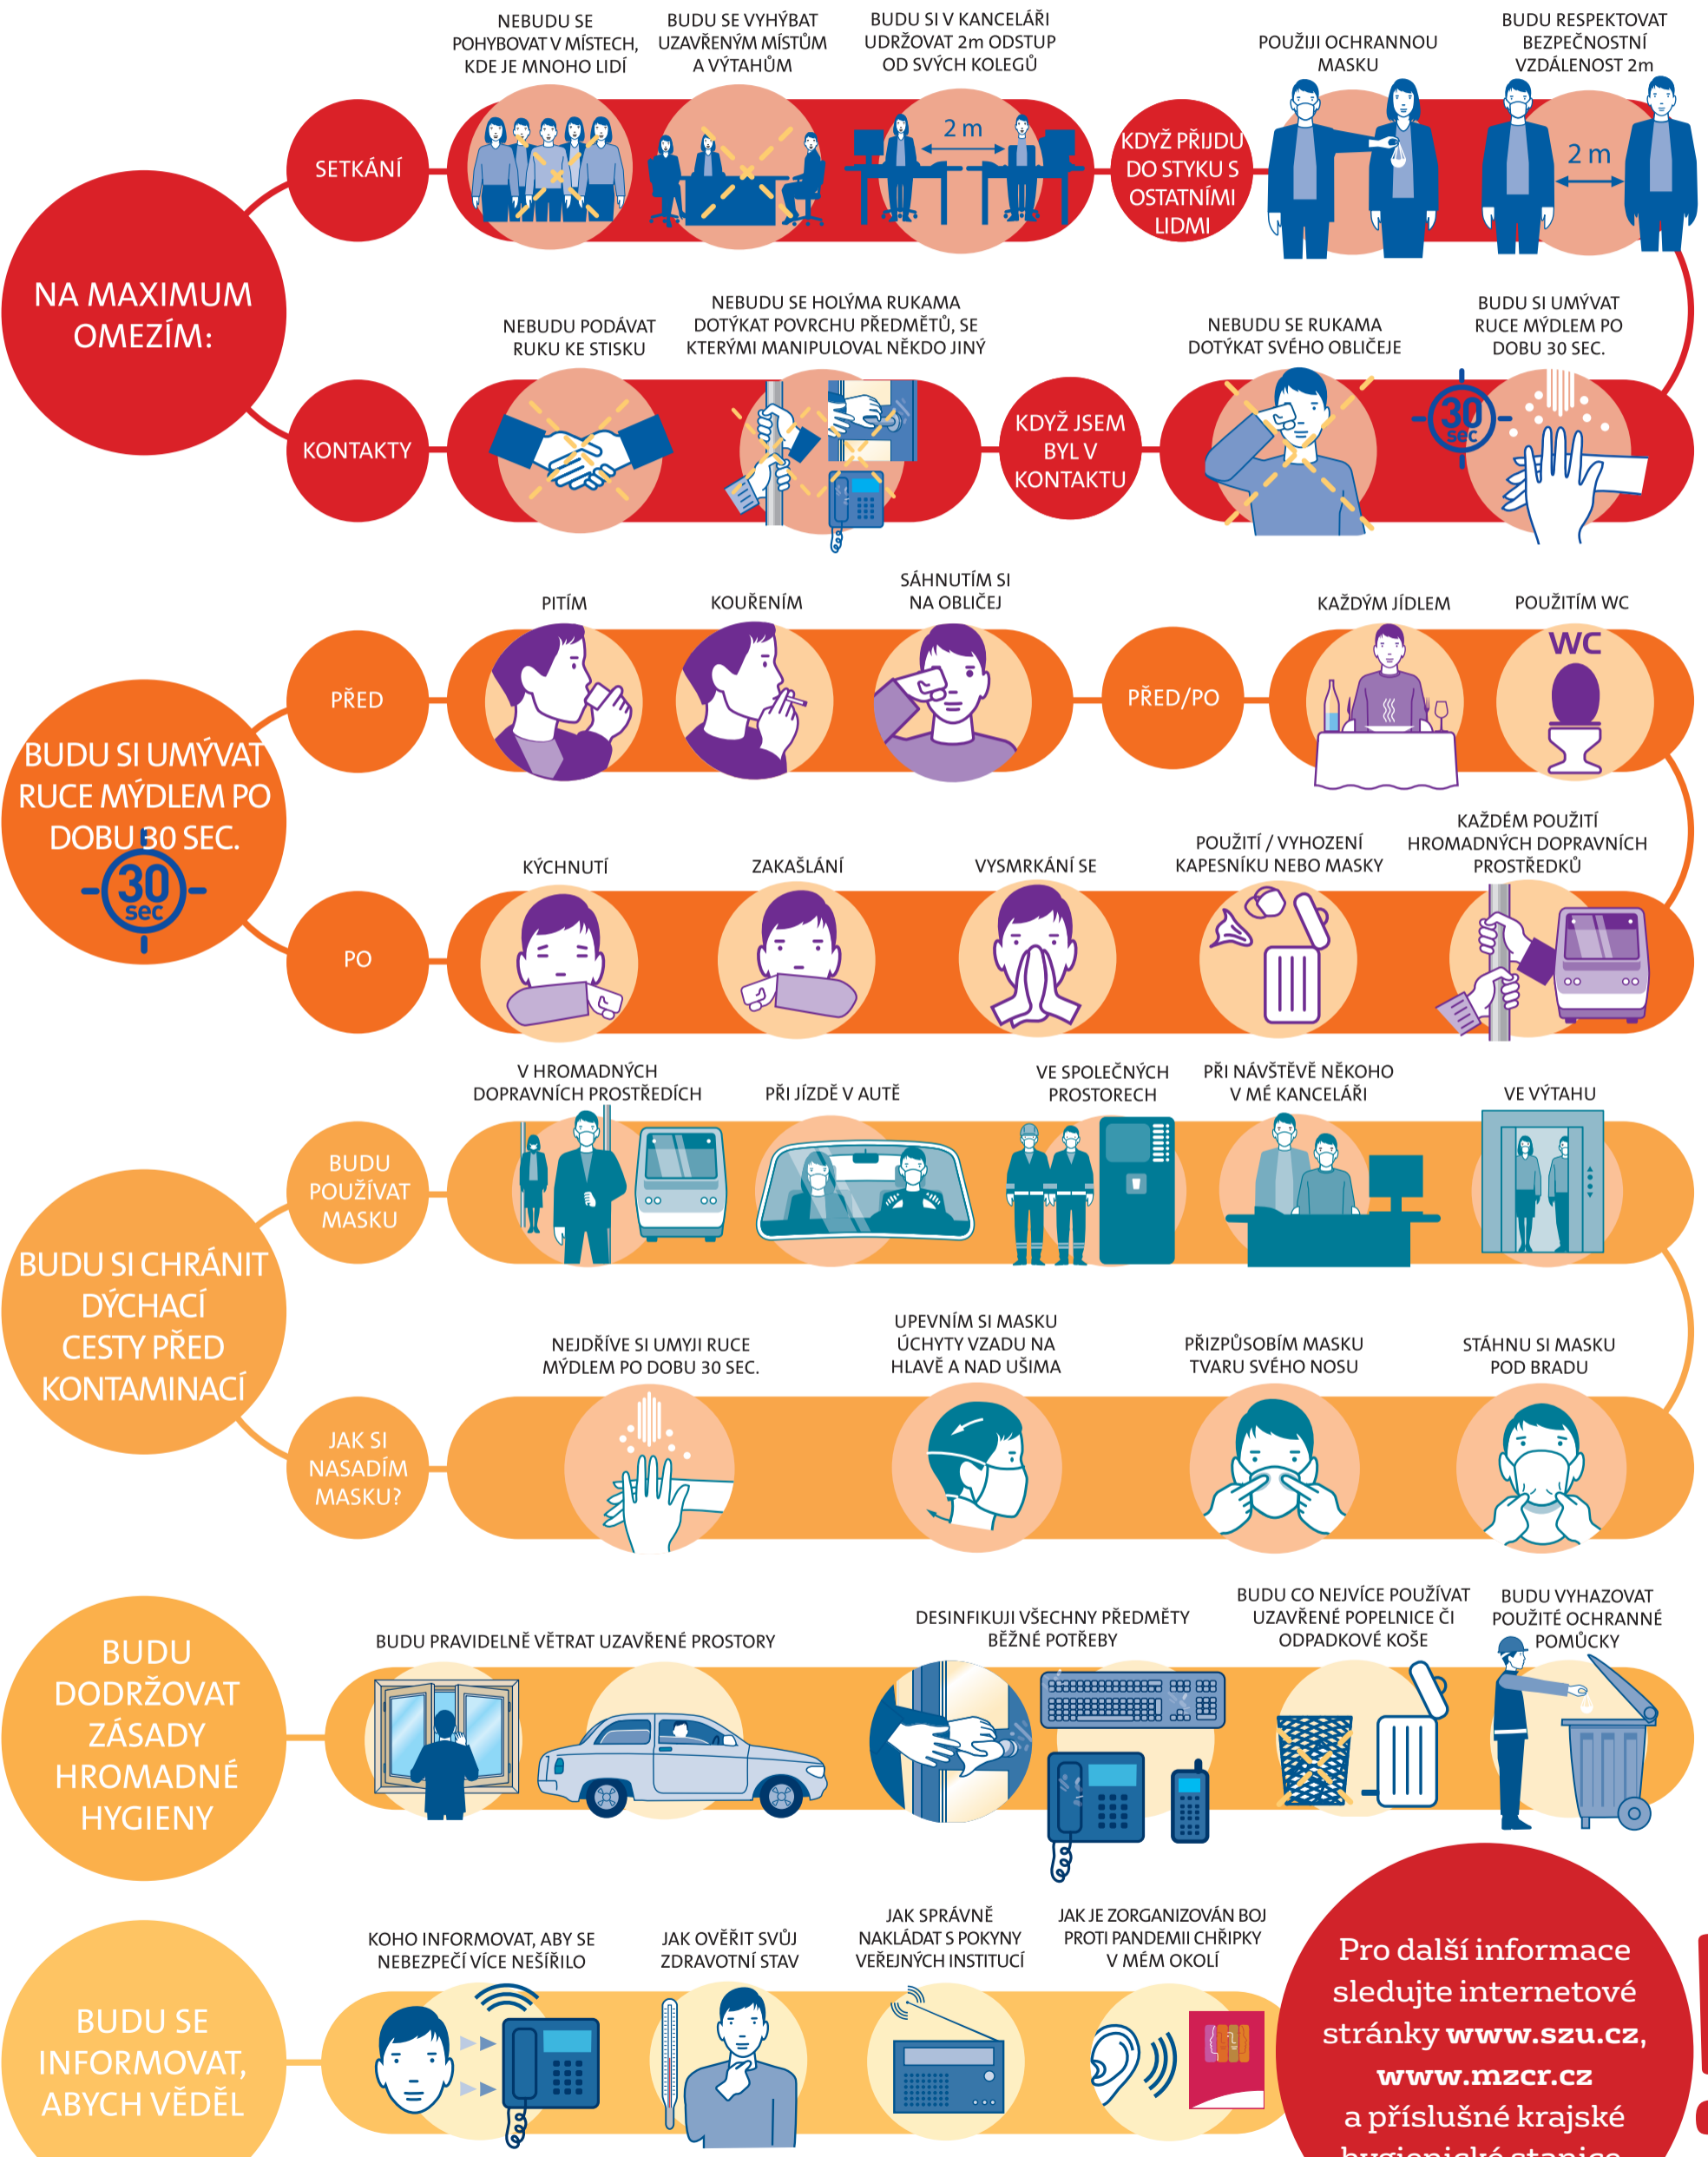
NA MAXIMUM OMEZÍM:

SETKÁNÍ

NEBUDU SE POHYBOVAT V MÍSTECH, KDE JE MNOHO LIDÍ

BUDU SE VYHÝBAT UZAVŘENÝM MÍSTŮM A VÝTAHŮM

BUDU SI V KANCELÁŘI UDRŽOVAT 2m ODSTUP OD SVÝCH KOLEGŮ

2 m

KDYŽ PŘIJDU DO STYKU S OSTATNÍMI LIDMI

POUŽIJI OCHRANNOU MASKU

BUDU RESPEKTOVAT BEZPEČNOSTNÍ VZDÁLENOST 2m

2 m

KONTAKTY

NEBUDU PODÁVAT RUKU KE STISKU

NEBUDU SE HOLÝMA RUKAMA DOTÝKAT POVRCHU PŘEDMĚTŮ, SE KTERÝMI MANIPULOVAL NĚKDO JINÝ

KDYŽ JSEM BYL V KONTAKTU

NEBUDU SE RUKAMA DOTÝKAT SVÉHO OBLIČEJE

BUDU SI UMÝVAT RUCE MÝDLEM PO DOBU 30 SEC.

30 sec

BUDU SI UMÝVAT RUCE MÝDLEM PO DOBU 30 SEC.

30 sec

PŘED

PITÍM

KOUŘENÍM

SÁHNUTÍM SI NA OBLIČEJ

PŘED/PO

KAŽDÝM JÍDLEM

POUŽITÍM WC

WC

PO

KÝCHNUTÍ

ZAKAŠLÁNÍ

VYSMRKÁNÍ SE

POUŽITÍ / VYHOZENÍ KAPESNÍKU NEBO MASKY

KAŽDÉM POUŽITÍ HROMADNÝCH DOPRAVNÍCH PROSTŘEDKŮ

BUDU SI CHRÁNIT DÝCHACÍ CESTY PŘED KONTAMINACÍ

BUDU POUŽÍVAT MASKU

V HROMADNÝCH DOPRAVNÍCH PROSTŘEDÍCH

PŘI JÍZDĚ V AUTĚ

VE SPOLEČNÝCH PROSTORECH

PŘI NÁVŠTĚVĚ NĚKOHO V MÉ KANCELÁŘI

VE VÝTAHU

JAK SI NASADÍM MASKU?

NEJDŘÍVE SI UMYJI RUCE MÝDLEM PO DOBU 30 SEC.

UPEVNÍM SI MASKU ÚCHYTY VZADU NA HLAVĚ A NAD UŠIMA

PŘIZPŮSOBÍM MASKU TVARU SVÉHO NOSU

STÁHNU SI MASKU POD BRADU

BUDU DODRŽOVAT ZÁSADY HROMADNÉ HYGIENY

BUDU PRAVIDELNĚ VĚTRAT UZAVŘENÉ PROSTORY

DESINFIKUJI VŠECHNY PŘEDMĚTY BĚŽNÉ POTŘEBY

BUDU CO NEJVÍCE POUŽÍVAT UZAVŘENÉ POPELNICE ČI ODPADKOVÉ KOŠE

BUDU VYHAZOVAT POUŽITÉ OCHRANNÉ POMŮCKY

BUDU SE INFORMOVAT, ABYCH VĚDĚL

KOHO INFORMOVAT, ABY SE NEBEZPEČÍ VÍCE NEŠÍŘILO

JAK OVĚŘIT SVŮJ ZDRAVOTNÍ STAV

JAK SPRÁVNĚ NAKLÁDAT S POKYNY VEŘEJNÝCH INSTITUCÍ

JAK JE ZORGANIZOVÁN BOJ PROTI PANDEMII CHŘIPKY V MÉM OKOLÍ

Pro další informace sledujte internetové stránky www.szu.cz, www.mzcr.cz a příslušné krajské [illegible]